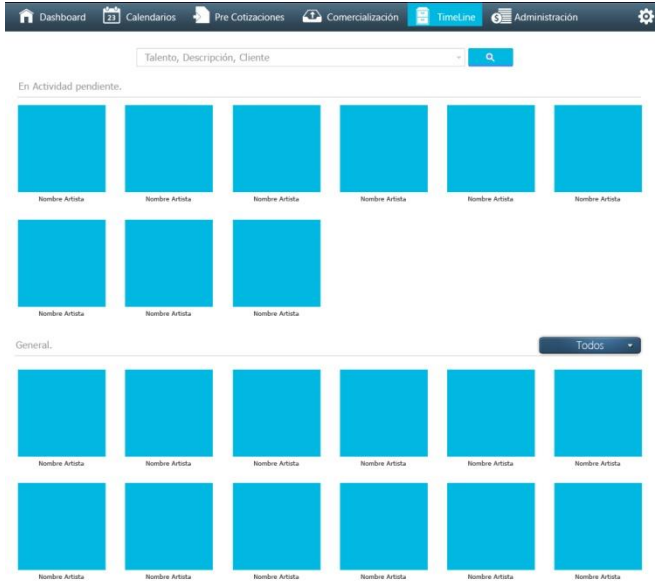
Dashboard 23 Calendarios Pre Cotizaciones Comercialización TimeLine Administración

Talento, Descripción, Cliente

En Actividad pendiente.

Nombre Artista Nombre Artista Nombre Artista Nombre Artista Nombre Artista Nombre Artista

Nombre Artista Nombre Artista Nombre Artista

General.

Todos

Nombre Artista Nombre Artista Nombre Artista Nombre Artista Nombre Artista Nombre Artista

Nombre Artista Nombre Artista Nombre Artista Nombre Artista Nombre Artista Nombre Artista